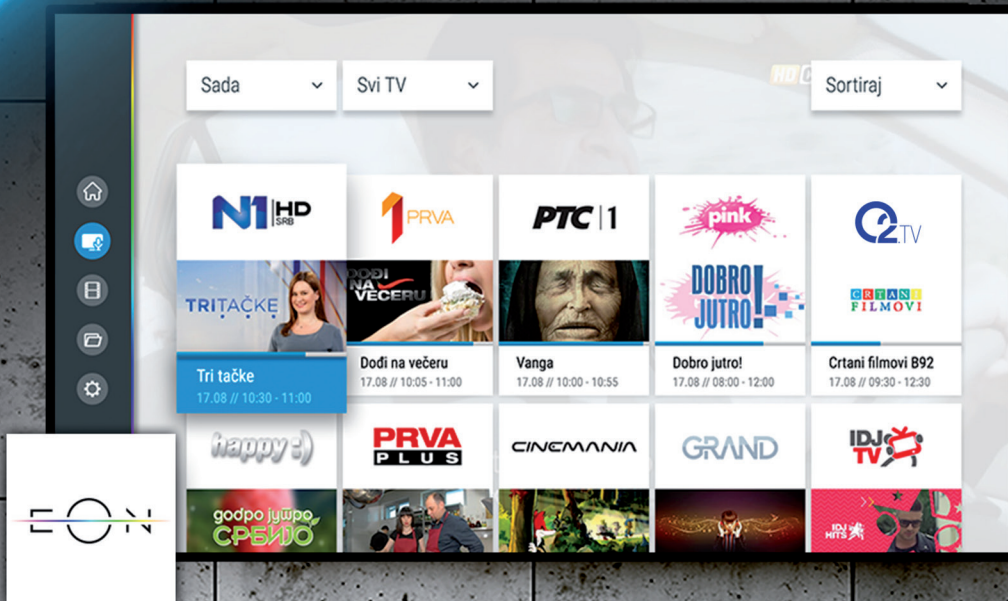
Sada
Svi TV
Sortiraj

N1 HD SRB
TRI TAČKE
Tri tačke
17.08 // 10:30 - 11:00

1 PRVA
DOĐI NA VEČERU
Dođi na večeru
17.08 // 10:05 - 11:00

РТС 1
Vanga
17.08 // 10:00 - 10:55

pink
DOBRO JUTRO!
Dobro jutro!
17.08 // 08:00 - 12:00

O2 TV
CRTANI FILMOVI
Crtani filmovi B92
17.08 // 09:30 - 12:30

happy :)
годро јутро СРБИЈО

PRVA PLUS

CINEMANIA

GRAND

IDJ TV
IDJ HITS

EON